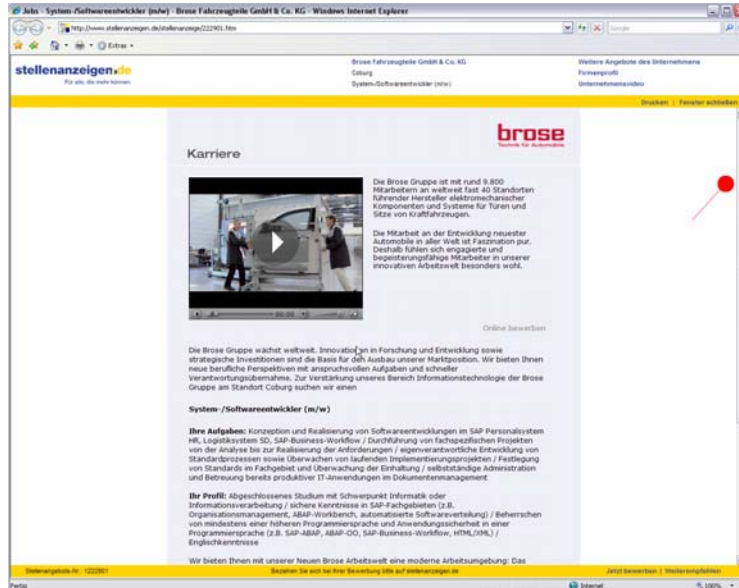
Jobs - System-/Softwareentwickler (m/w) - Brose Fahrzeugteile GmbH & Co. KG - Windows Internet Explorer

http://www.stellenanzeigen.de/stellenanzeige/222901.htm

Google

Extras

stellenanzeigen.de
Für alle, die mehr können.

Brose Fahrzeugteile GmbH & Co. KG
Coburg
System-/Softwareentwickler (m/w)

Weitere Angebote des Unternehmens
Firmenprofil
Unternehmensvideo

Drucken | Fenster schließen

brose
Technik für Automobile

Karriere

Die Brose Gruppe ist mit rund 9.800 Mitarbeitern an weltweit fast 40 Standorten führender Hersteller elektromechanischer Komponenten und Systeme für Türen und Sitze von Kraftfahrzeugen.

Die Mitarbeit an der Entwicklung neuester Automobile in aller Welt ist Faszination pur. Deshalb fühlen sich engagierte und begeisterungsfähige Mitarbeiter in unserer innovativen Arbeitswelt besonders wohl.

Online bewerben

Die Brose Gruppe wächst weltweit. Innovationen in Forschung und Entwicklung sowie strategische Investitionen sind die Basis für den Ausbau unserer Marktposition. Wir bieten Ihnen neue berufliche Perspektiven mit anspruchsvollen Aufgaben und schneller Verantwortungsübernahme. Zur Verstärkung unseres Bereich Informationstechnologie der Brose Gruppe am Standort Coburg suchen wir einen

System-/Softwareentwickler (m/w)

Ihre Aufgaben: Konzeption und Realisierung von Softwareentwicklungen im SAP Personalsystem HR, Logistiksystem SD, SAP-Business-Workflow / Durchführung von fachspezifischen Projekten von der Analyse bis zur Realisierung der Anforderungen / eigenverantwortliche Entwicklung von Standardprozessen sowie Überwachen von laufenden Implementierungsprojekten / Festlegung von Standards im Fachgebiet und Überwachung der Einhaltung / selbstständige Administration und Betreuung bereits produktiver IT-Anwendungen im Dokumentenmanagement

Ihr Profil: Abgeschlossenes Studium mit Schwerpunkt Informatik oder Informationsverarbeitung / sichere Kenntnisse in SAP-Fachgebieten (z.B. Organisationsmanagement, ABAP-Workbench, automatisierte Softwareverteilung) / Beherrschen von mindestens einer höheren Programmiersprache und Anwendungssicherheit in einer Programmiersprache (z.B. SAP-ABAP, ABAP-OO, SAP-Business-Workflow, HTML/XML) / Englischkenntnisse

Wir bieten Ihnen mit unserer Neuen Brose Arbeitswelt eine moderne Arbeitsumgebung: Das

Stellenangebots-Nr.: 1222901
Beziehen Sie sich bei Ihrer Bewerbung bitte auf stellenanzeigen.de
Jetzt bewerben | Stelle empfehlen

Fertig
Internet
100%